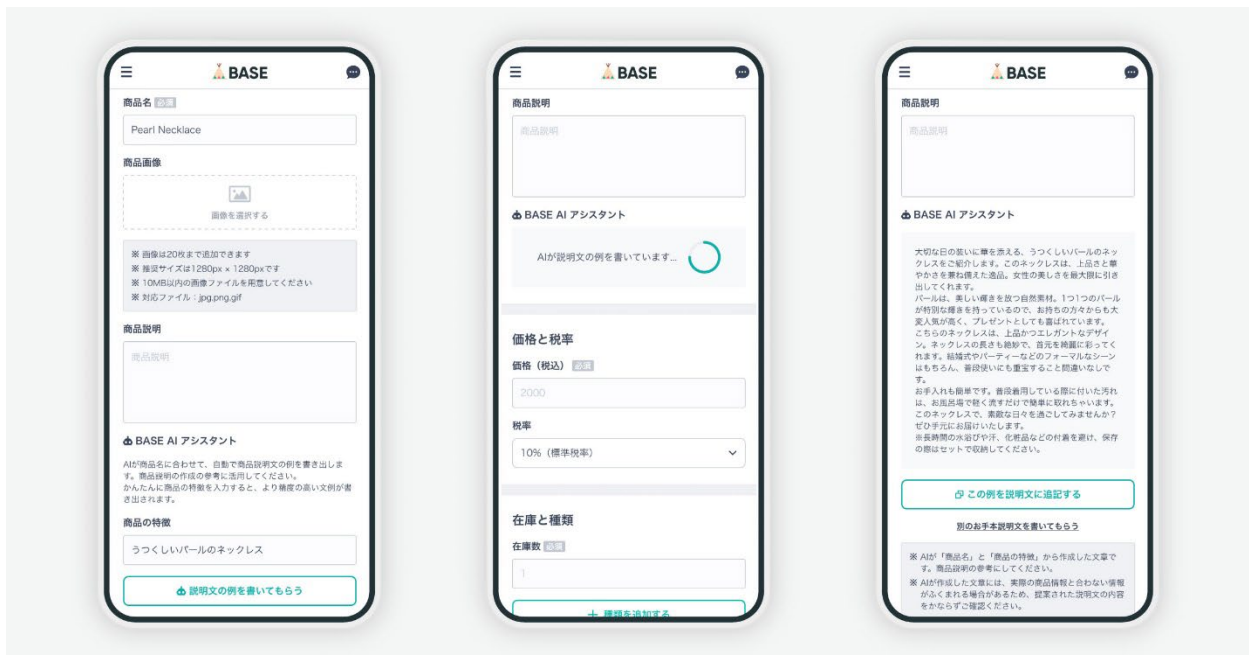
BASE

商品名 必須

Pearl Necklace

商品画像

画像を選択する

※ 画像は20枚まで追加できます
※ 推奨サイズは1280px × 1280pxです
※ 10MB以内の画像ファイルを用意してください
※ 対応ファイル：jpg,png,gif

商品説明

商品説明

BASE AI アシスタント

AIが商品名に合わせて、自動で商品説明文の例を書き出します。商品説明の作成の参考に活用してください。
かんたんに商品の特徴を入力すると、より精度の高い文例が書き出されます。

商品の特徴

うつくしいパールのネックレス

説明文の例を書いてもらう

BASE

商品説明

商品説明

BASE AI アシスタント

AIが説明文の例を書いています...

価格と税率

価格（税込） 必須

2000

税率

10%（標準税率）

在庫と種類

在庫数 必須

1

＋ 種類を追加する

BASE

商品説明

商品説明

BASE AI アシスタント

大切な日の装いに華を添える、うつくしいパールのネックレスをご紹介します。このネックレスは、上品さと華やかさを兼ね備えた逸品。女性の美しさを最大限に引き出してくれます。
パールは、美しい輝きを放つ自然素材。1つ1つのパールが特別な輝きを持っているので、お持ちの方々からも大変人気が高く、プレゼントとしても喜ばれています。
こちらのネックレスは、上品かつエレガントなデザイン。ネックレスの長さも絶妙で、首元を綺麗に彩ってくれます。結婚式やパーティーなどのフォーマルなシーンはもちろん、普段使いにも重宝すること間違いなしです。
お手入れも簡単です。普段着用している際に付いた汚れは、お風呂場で軽く流すだけで簡単に取れちゃいます。
このネックレスで、素敵な日々を過ごしてみませんか？ぜひ手元にお届けいたします。
※長時間の水浴びや汗、化粧品などの付着を避け、保存の際はセットで収納してください。

この例を説明文に追記する

別のお手本説明文を書いてもらう

※ AIが「商品名」と「商品の特徴」から作成した文章です。商品説明の参考にしてください。
※ AIが作成した文章には、実際の商品情報と合わない情報がふくまれる場合があるため、提案された説明文の内容をかならずご確認ください。